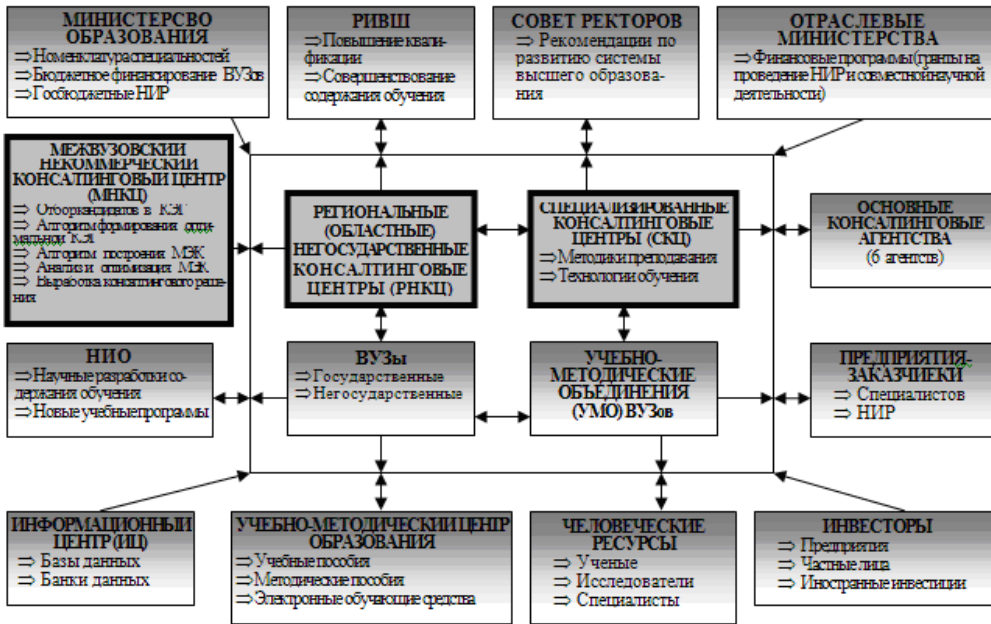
МИНИСТЕРСВО ОБРАЗОВАНИЯ
⇒ Номенклатура специальностей
⇒ Бюджетное финансирование ВУЗов
⇒ Госбюджетные НИР

РИВШ
⇒ Повышение квалификации
⇒ Совершенствование содержания обучения

СОВЕТ РЕКТОРОВ
⇒ Рекомендации по развитию системы высшего образования

ОТРАСЛЕВЫЕ МИНИСТЕРСТВА
⇒ Финансовые программы (гранты на проведение НИР и совместной научной деятельности)

МЕЖВУЗОВСКИЙ НЕКОММЕРЧЕСКИЙ КОНСАЛТИНГОВЫЙ ЦЕНТР (МНКЦ)
⇒ Отбор кандидатов в КЭГ
⇒ Алгоритм формирования оптимальной КЭГ
⇒ Алгоритм построения МЭК
⇒ Анализ и оптимизация МЭК
⇒ Выработка консалтингового решения

РЕГИОНАЛЬНЫЕ (ОБЛАСТНЫЕ) НЕГОСУДАРСТВЕННЫЕ КОНСАЛТИНГОВЫЕ ЦЕНТРЫ (РНКЦ)

СПЕЦИАЛИЗИРОВАННЫЕ КОНСАЛТИНГОВЫЕ ЦЕНТРЫ (СКЦ)
⇒ Методики преподавания
⇒ Технологии обучения

ОСНОВНЫЕ КОНСАЛТИНГОВЫЕ АГЕНТСТВА
(6 агентств)

НИО
⇒ Научные разработки содержания обучения
⇒ Новые учебные программы

ВУЗы
⇒ Государственные
⇒ Негосударственные

УЧЕБНО-МЕТОДИЧЕСКИЕ ОБЪЕДИНЕНИЯ (УМО) ВУЗов

ПРЕДПРИЯТИЯ-ЗАКАЗЧИКИ
⇒ Специалистов
⇒ НИР

ИНФОРМАЦИОННЫЙ ЦЕНТР (ИЦ)
⇒ Базы данных
⇒ Банки данных

УЧЕБНО-МЕТОДИЧЕСКИЙ ЦЕНТР ОБРАЗОВАНИЯ
⇒ Учебные пособия
⇒ Методические пособия
⇒ Электронные обучающие средства

ЧЕЛОВЕЧЕСКИЕ РЕСУРСЫ
⇒ Ученые
⇒ Исследователи
⇒ Специалисты

ИНВЕСТОРЫ
⇒ Предприятия
⇒ Частные лица
⇒ Иностранные инвестиции